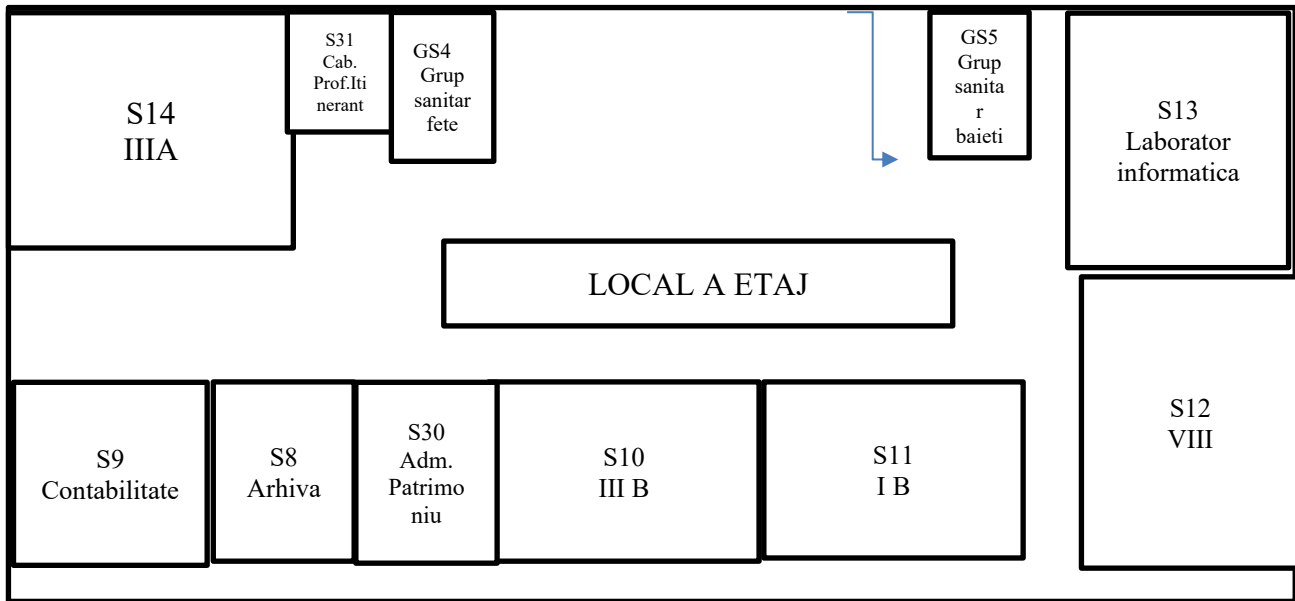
S14
IIIA

S31
Cab.
Prof.Itinerant

GS4
Grup
sanitar
fete

GS5
Grup
sanitar
baieti

S13
Laborator
informatica

LOCAL A ETAJ

S12
VIII

S9
Contabilitate

S8
Arhiva

S30
Adm.
Patrimoniu

S10
III B

S11
I B